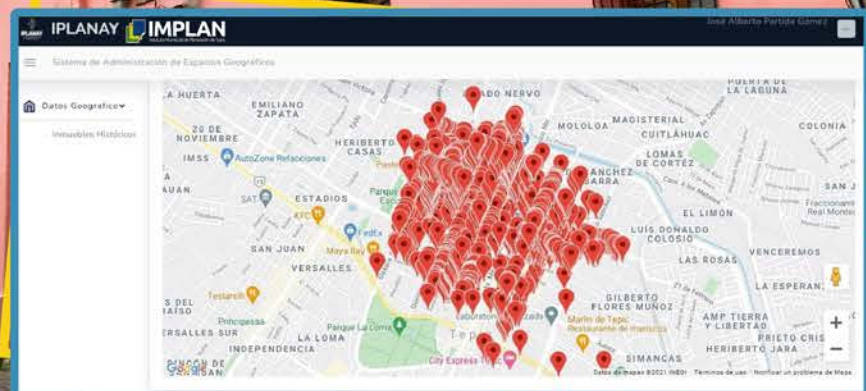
IPLANAY IMPLAN

José Alberto Partida Gómez

Sistema de Administración de Espacios Geograficos

Datos Geografico

Inmuebles Históricos

LA HUERTA
EMILIANO ZAPATA
20 DE NOVIEMBRE
HERIBERTO CASAS
IMSS
AutoZone Refacciones
AUAN
SAT
ESTADIOS
KFC
Parque
FedEx
SAN JUAN
Maya Bay
VERSALLES
Testarelli
Principessa
ERSALLES SUR
Parque La Loma
LA LOMA
INDEPENDENCIA
City Express
AMADO NERVO
MOLOLOA
MAGISTERIAL
CUITLÁHUAC
LOMAS DE CORTEZ
SÁNCHEZ
IBARRA
EL LIMÓN
LUIS DONALDO COLOSIO
LAS ROSAS
VENCEREMOS
GILBERTO FLORES MUÑOZ
AMP TIERRA Y LIBERTAD
Marlin de Tepic Restaurante de mariscos
HERIBERTO JARA
PRIETO CRIS
SIMANCAS
COLONIA
SAN J
Fraccionami Real Monte
LA ESPERAN
PUERTA DE LA LAGUNA
Laboratorio
Tep
Google
Datos de mapas ©2021 INEGI
Términos de uso
Notificar un problema de Maps